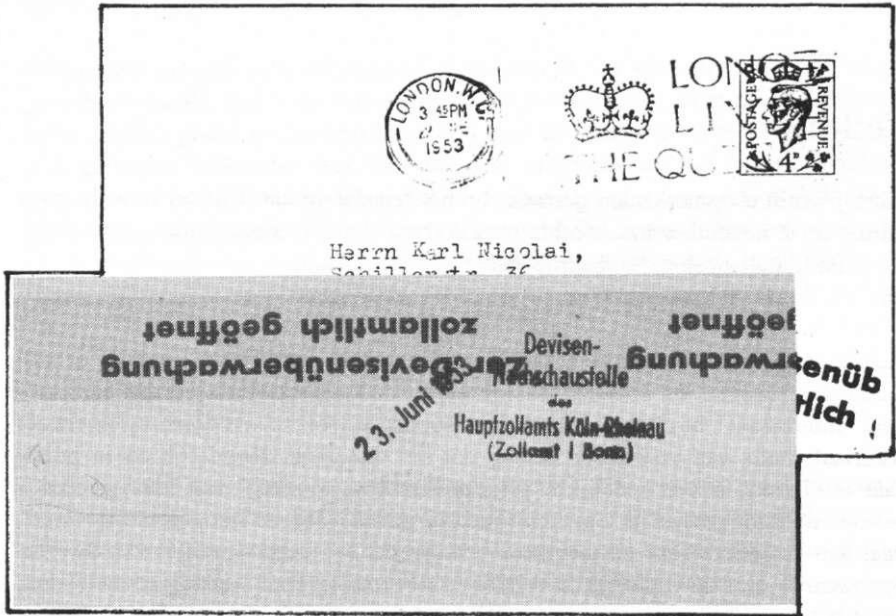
LONDON. W.C.
3 45PM
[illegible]
1953

LONG
LIV
THE QU

POSTAGE REVENUE
4d

Herrn Karl Nicolai,
Schillerstr. 36

zollamtlich geöffnet
Zur Devisenüberwachung

geöffnet
Devisenüberwachung

Devisen-
Nachschaustelle
des
Hauptzollamts Köln-Rheinau
(Zollamt I Bonn)

23. Juni 1953

Devisenüb
...lich !